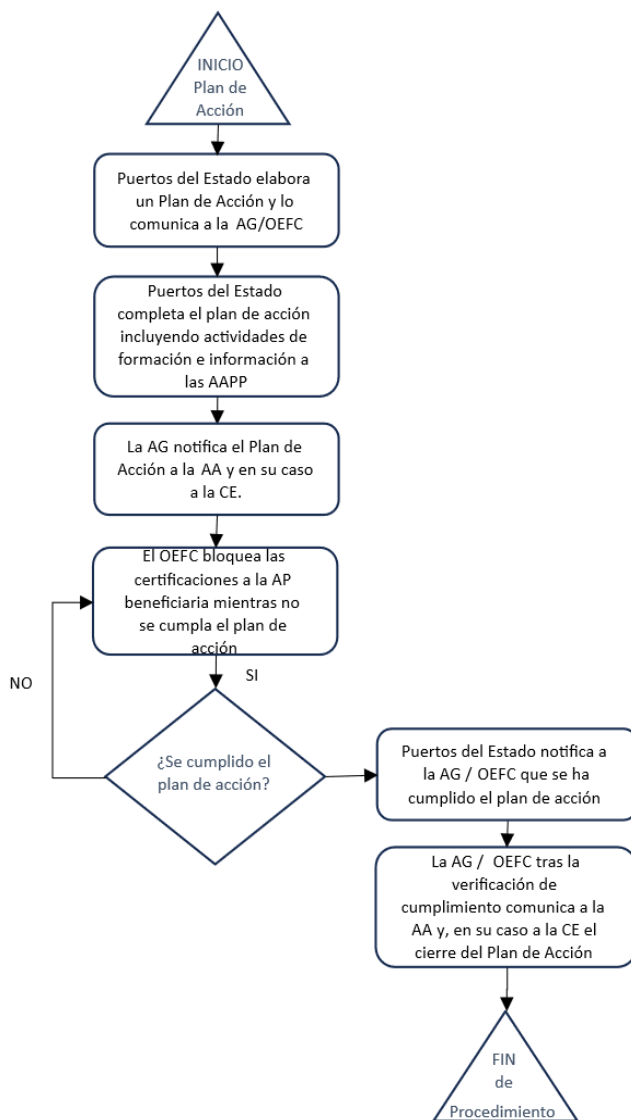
INICIO
Plan de
Acción

Puertos del Estado elabora un Plan de Acción y lo comunica a la AG/OEFC

Puertos del Estado completa el plan de acción incluyendo actividades de formación e información a las AAPP

La AG notifica el Plan de Acción a la AA y en su caso a la CE.

El OEFC bloquea las certificaciones a la AP beneficiaria mientras no se cumpla el plan de acción

SI

NO

¿Se cumplido el plan de acción?

Puertos del Estado notifica a la AG / OEFC que se ha cumplido el plan de acción

La AG / OEFC tras la verificación de cumplimiento comunica a la AA y, en su caso a la CE el cierre del Plan de Acción

FIN
de
Procedimiento